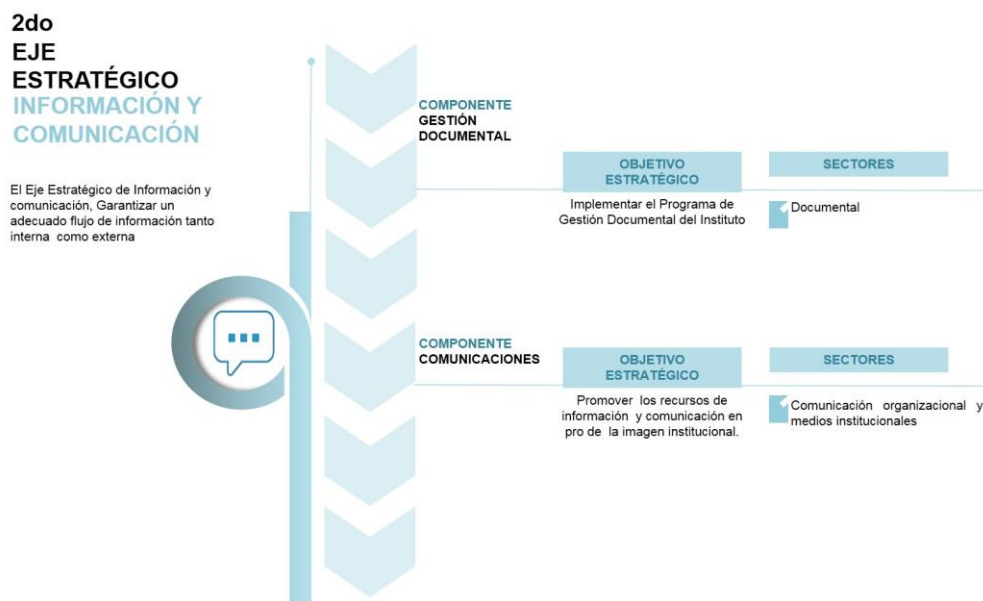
2do
EJE
ESTRATÉGICO
INFORMACIÓN Y COMUNICACIÓN

El Eje Estratégico de Información y comunicación, Garantizar un adecuado flujo de información tanto interna como externa

COMPONENTE
GESTIÓN DOCUMENTAL

OBJETIVO ESTRATÉGICO

Implementar el Programa de Gestión Documental del Instituto

SECTORES

Documental

COMPONENTE
COMUNICACIONES

OBJETIVO ESTRATÉGICO

Promover los recursos de información y comunicación en pro de la imagen institucional.

SECTORES

Comunicación organizacional y medios institucionales